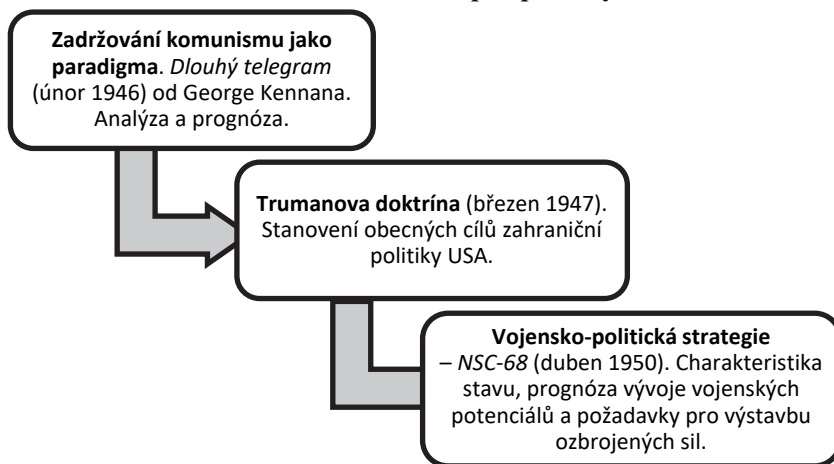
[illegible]

**Zadržování komunismu jako paradigma**. *Dlouhý telegram* (únor 1946) od George Kennana. Analýza a prognóza.

**Trumanova doktrína** (březen 1947). Stanovení obecných cílů zahraniční politiky USA.

**Vojensko-politická strategie** – *NSC-68* (duben 1950). Charakteristika stavu, prognóza vývoje vojenských potenciálů a požadavky pro výstavbu ozbrojených sil.